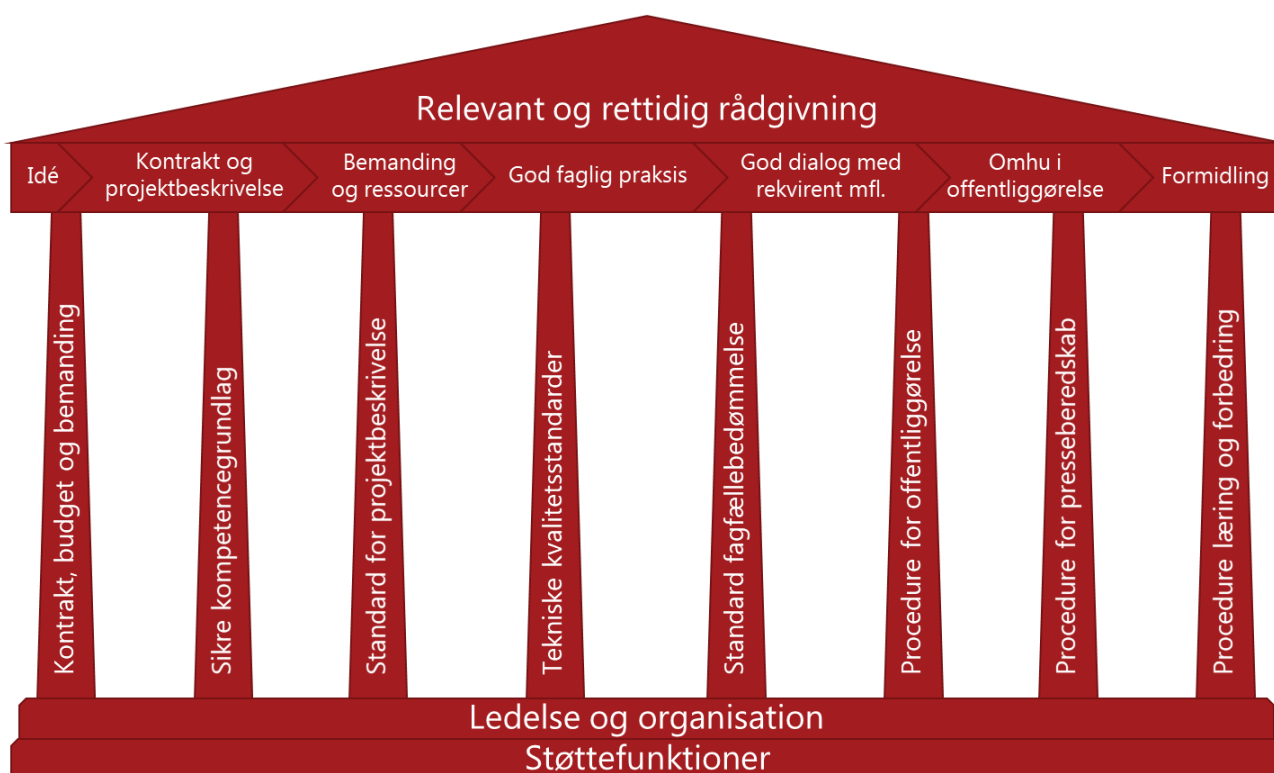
Relevant og rettidig rådgivning

Idé

Kontrakt og projektbeskrivelse

Bemanding og ressourcer

God faglig praksis

God dialog med rekvirent mfl.

Omhu i offentliggørelse

Formidling

Kontrakt, budget og bemanding

Sikre kompetencegrundlag

Standard for projektbeskrivelse

Tekniske kvalitetsstandarder

Standard fagfællebedømmelse

Procedure for offentliggørelse

Procedure for pressberedskab

Procedure læring og forbedring

Ledelse og organisation

Støttefunktioner